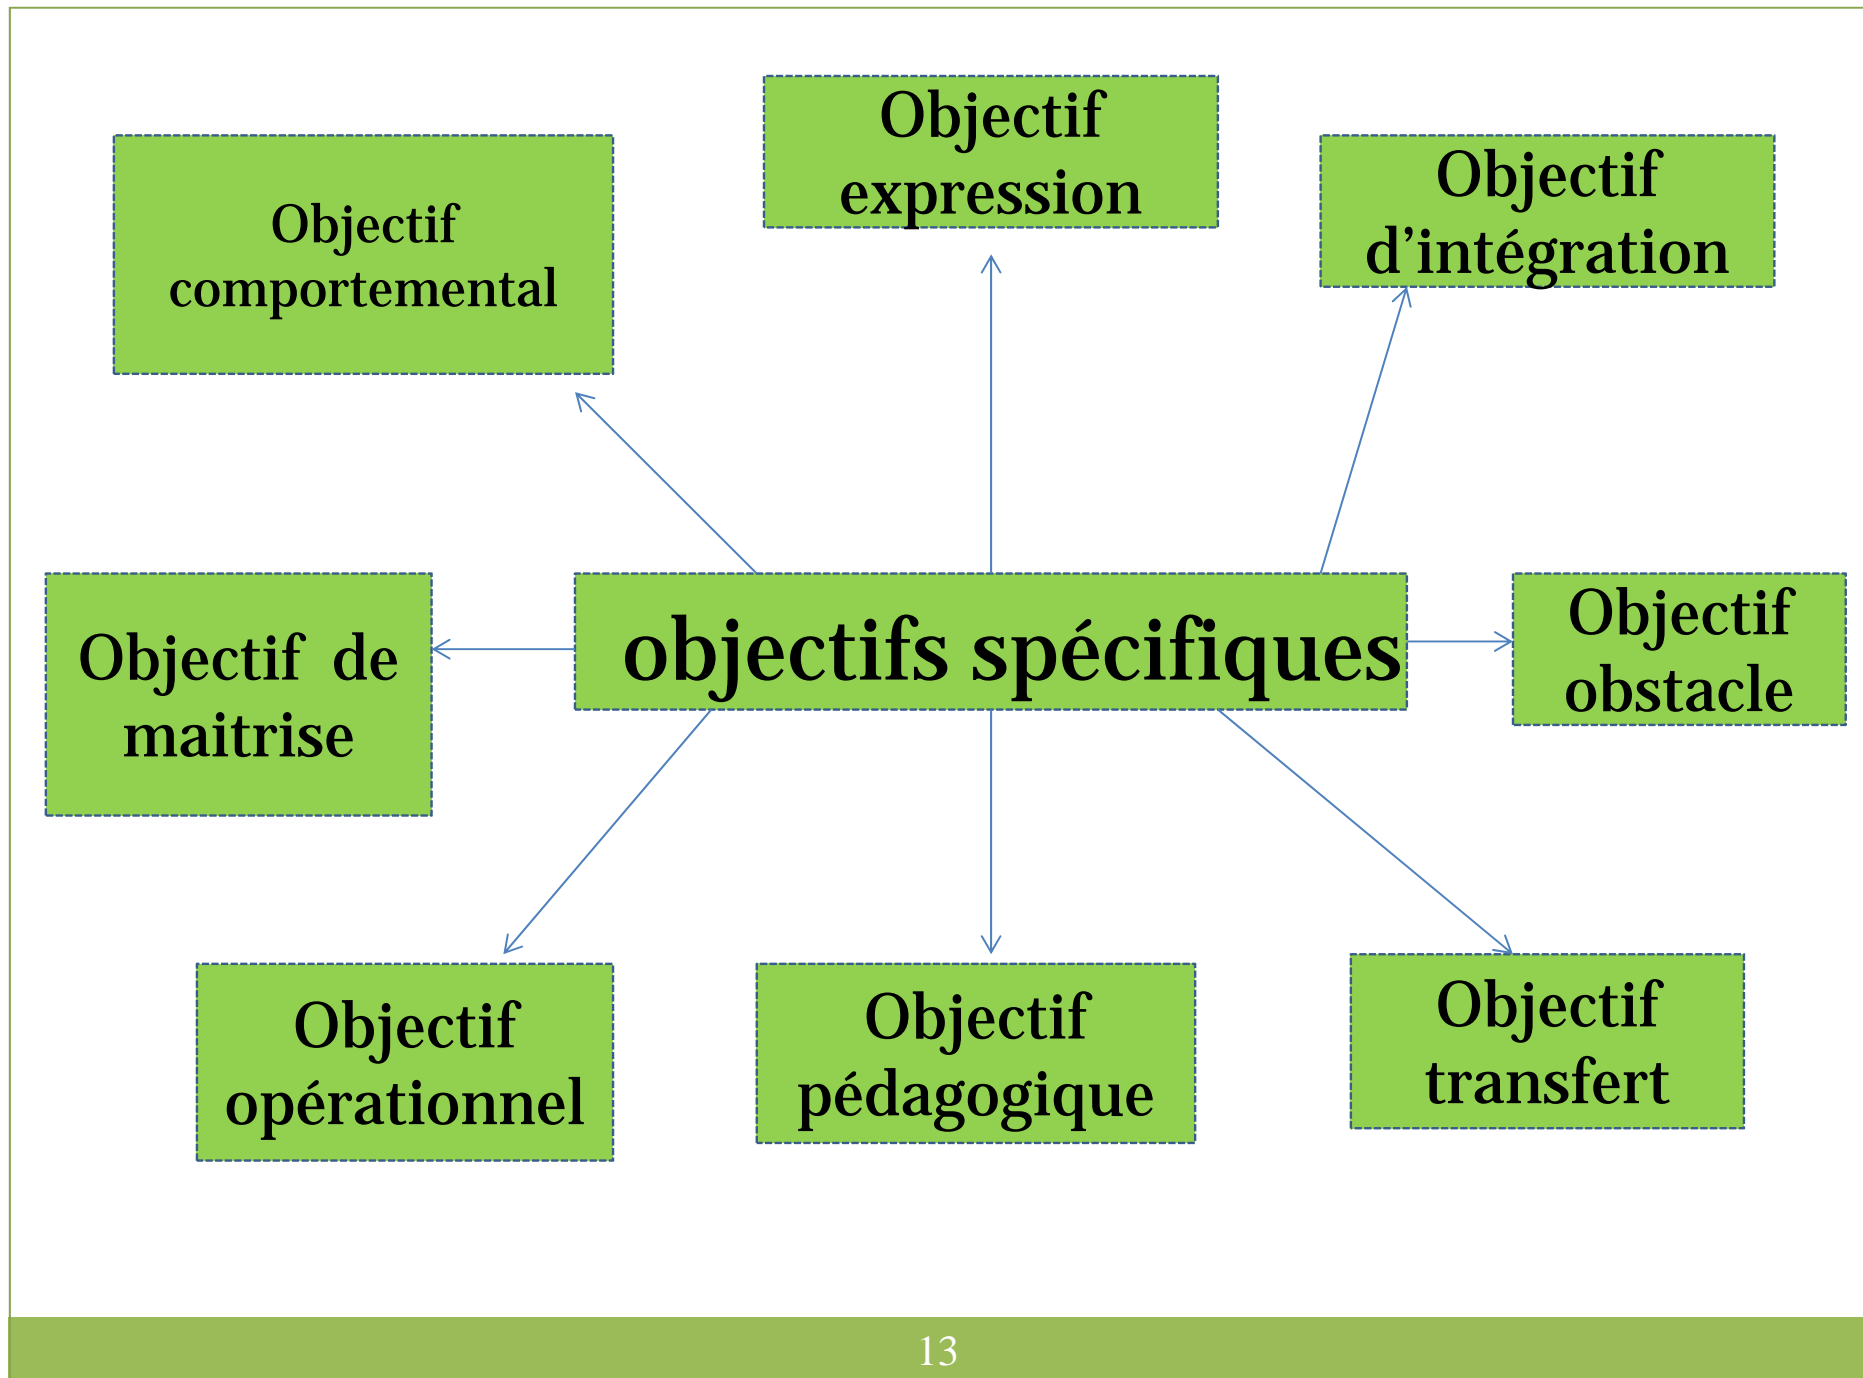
Objectif expression

Objectif comportemental

Objectif d’intégration

Objectif de maitrise

objectifs spécifiques

Objectif obstacle

Objectif opérationnel

Objectif pédagogique

Objectif transfert

13